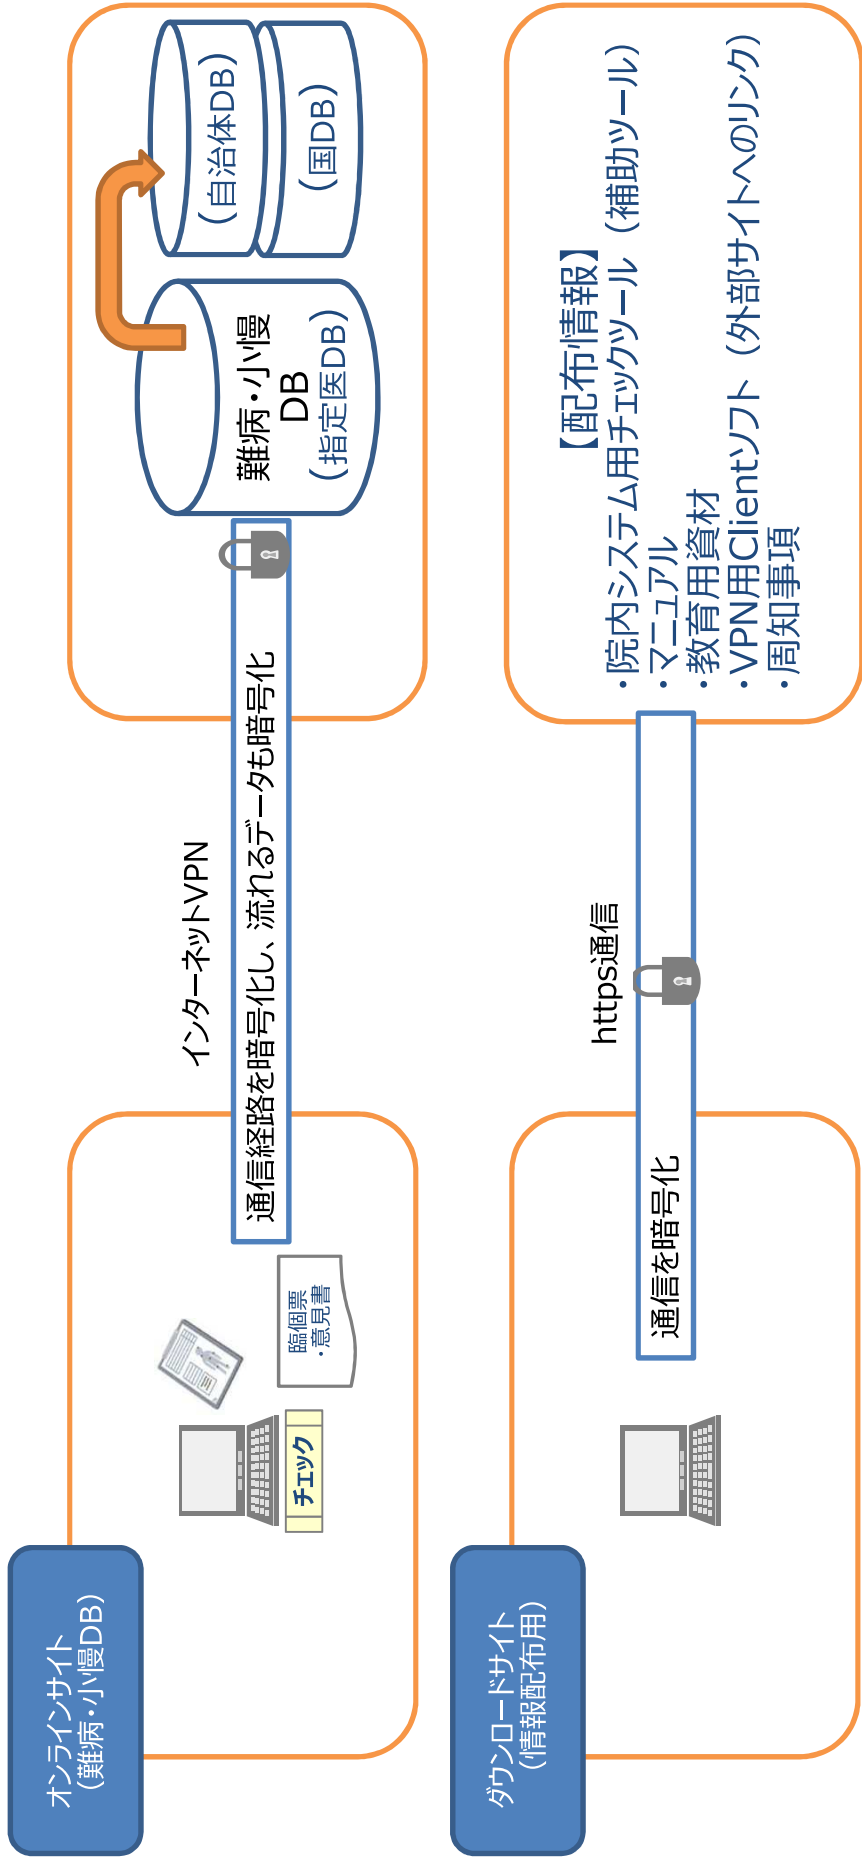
オンラインサイト
（難病・小慢DB）

チェック

臨個票
・意見書

通信経路を暗号化し、流れるデータも暗号化

インターネットVPN

難病・小慢
DB
（指定医DB）

（自治体DB）

（国DB）

ダウンロードサイト
（情報配布用）

通信を暗号化

https通信

【配布情報】
・院内システム用チェックツール（補助ツール）
・マニュアル
・教育用資材
・VPN用Clientソフト（外部サイトへのリンク）
・周知事項